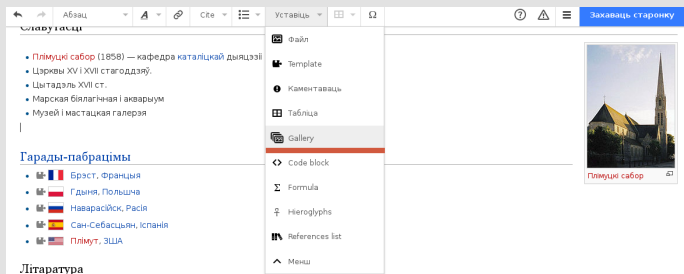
Абзац
Cite
Устаўдзь
Ω
Захаваць старонку

Славутасці

Плімуцкі сабор (1858) — кафедра каталіцкай дыяцэзіі
Цэрквы XV і XVII стагоддзяў.
Цытадэль XVII ст.
Марская біялагічная і акварыум
Музей і мастацкая галерэя

Гарады-пабрацімы

Брэст, Францыя
Гдыня, Польшча
Наварасійск, Расія
Сан-Себасцьян, Іспанія
Плімут, ЗША

Літаратура

Файл
Template
Каментаваць
Табліца
Gallery
Code block
Formula
Hieroglyphs
References list
Менш

Плімуцкі сабор